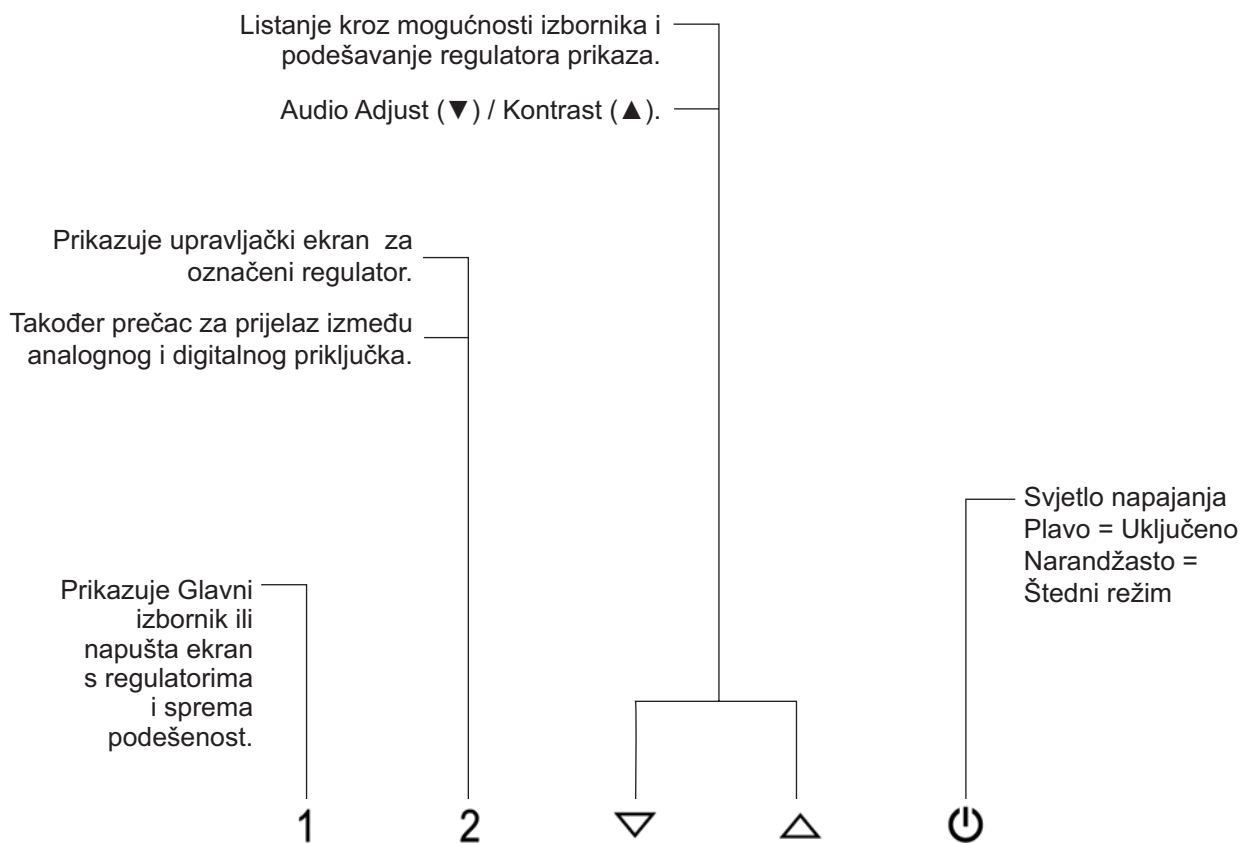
Listanje kroz mogućnosti izbornika i podešavanje regulatora prikaza.

Audio Adjust (▼) / Kontrast (▲).

Prikazuje upravljački ekran za označeni regulator.

Također prečac za prijelaz između analognog i digitalnog priključka.

Svjetlo napajanja
Plavo = Uključeno
Narandžasto = Štedni režim

Prikazuje Glavni izbornik ili napušta ekran s regulatorima i sprema podešenost.

1 2 ▽ △ ⏻